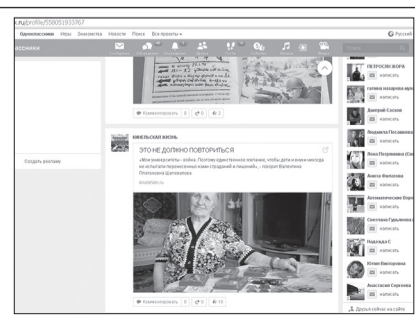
.ru/profile/558051933767

Одноклассники Игры Знакомства Новости Поиск Все проекты

Русский

ассники

Поиск

Комментировать 0 0 2

ПЕТРОСЯН ЖОРА
написать

галина назарова-кул
написать

Дмитрий Сазоов
написать

Людмила Позднякова
написать

Нина Позднякова (Ск
написать

Анюта Филатова
написать

Автомагистрали Воро
написать

Светлана Гудымова
написать

Надежда С
написать

Юлия Викторовна
написать

Анастасия Сергеева
написать

Друзья сейчас на сайте

ЖИЗЕЛЬСКАЯ ЖИЗНЬ

Создать рекламу

ЭТО НЕ ДОЛЖНО ПОВТОРИТЬСЯ

«Мои университеты - война. Поэтому единственное желание, чтобы дети и внуки никогда не испытали переживаемых нами страданий и лишений», - говорит Валентина Платоновна Шиповалова.

Комментировать 0 0 10